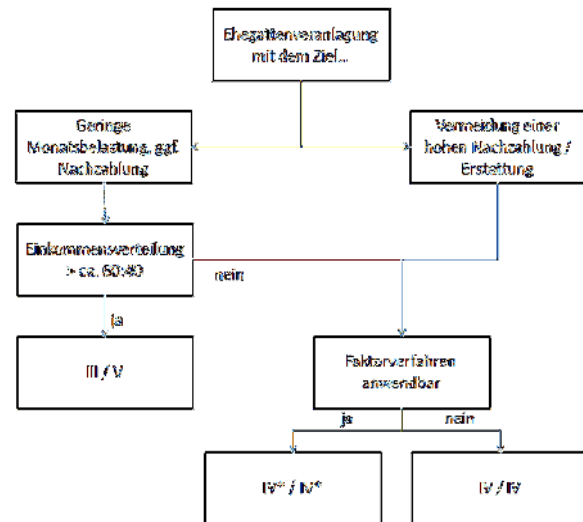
Ehegattenveranlagung mit dem Ziel...

Geringe Monatsbelastung, ggf. Nachzahlung

Vermeidung einer hohen Nachzahlung / Erstattung

Einkommensverteilung > ca. 60:40

nein

ja

III / V

Faktorverfahren anwendbar

ja

nein

IV* / IV*

IV / IV